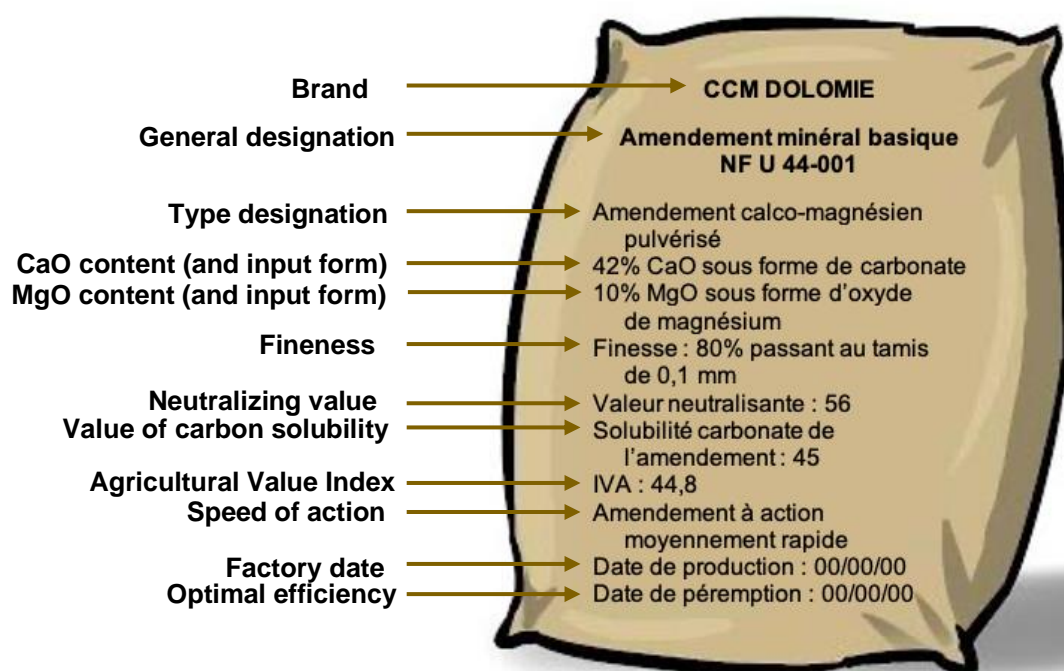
Brand
General designation
Type designation
CaO content (and input form)
MgO content (and input form)
Fineness
Neutralizing value
Value of carbon solubility
Agricultural Value Index
Speed of action
Factory date
Optimal efficiency

CCM DOLOMIE

Amendement minéral basique
NF U 44-001

Amendement calco-magnésien pulvérisé
42% CaO sous forme de carbonate
10% MgO sous forme d'oxyde de magnésium
Finesse : 80% passant au tamis de 0,1 mm
Valeur neutralisante : 56
Solubilité carbonate de l'amendement : 45
IVA : 44,8
Amendement à action moyennement rapide
Date de production : 00/00/00
Date de péremption : 00/00/00